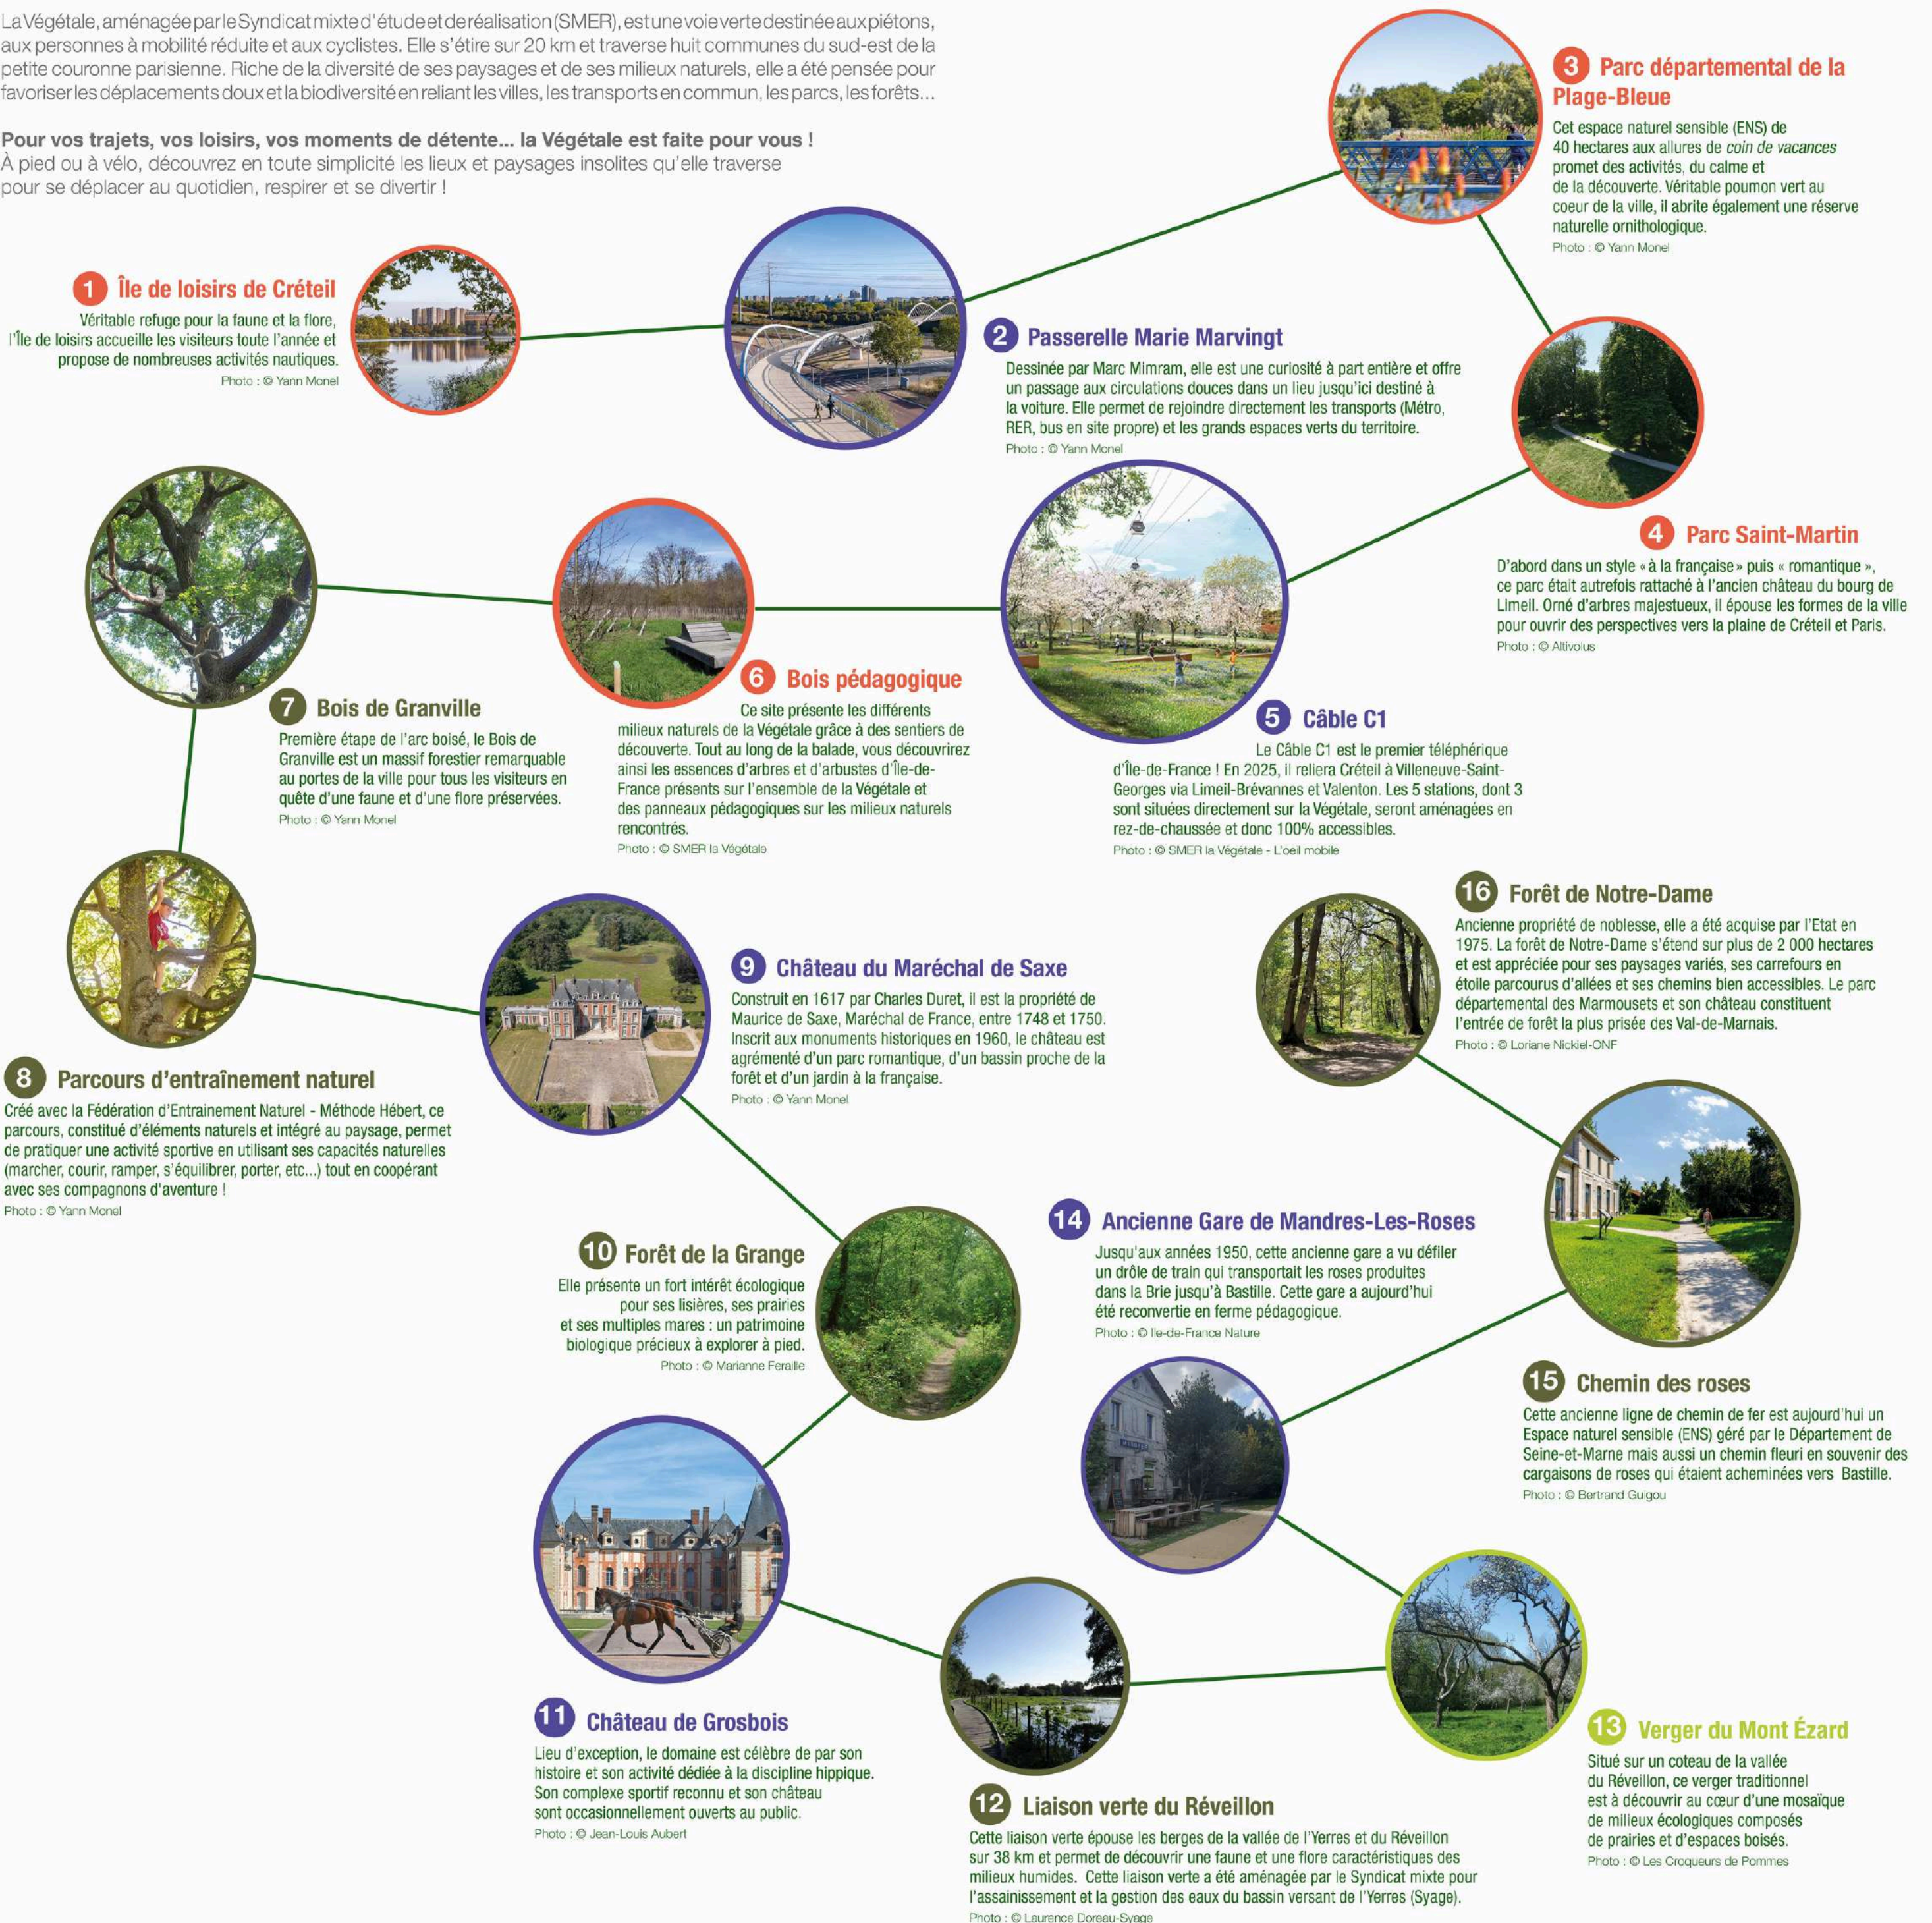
La Végétale, aménagée par le Syndicat mixte d'étude et de réalisation (SMER), est une voie verte destinée aux piétons, aux personnes à mobilité réduite et aux cyclistes. Elle s'étire sur 20 km et traverse huit communes du sud-est de la petite couronne parisienne. Riche de la diversité de ses paysages et de ses milieux naturels, elle a été pensée pour favoriser les déplacements doux et la biodiversité en reliant les villes, les transports en commun, les parcs, les forêts...

Pour vos trajets, vos loisirs, vos moments de détente... la Végétale est faite pour vous !
À pied ou à vélo, découvrez en toute simplicité les lieux et paysages insolites qu'elle traverse pour se déplacer au quotidien, respirer et se divertir !

3 Parc départemental de la Plage-Bleue
Cet espace naturel sensible (ENS) de 40 hectares aux allures de coin de vacances promet des activités, du calme et de la découverte. Véritable poumon vert au coeur de la ville, il abrite également une réserve naturelle ornithologique.
Photo : © Yann Monel

1 Île de loisirs de Créteil
Véritable refuge pour la faune et la flore, l'Île de loisirs accueille les visiteurs toute l'année et propose de nombreuses activités nautiques.
Photo : © Yann Monel

2 Passerelle Marie Marvingt
Dessinée par Marc Mimram, elle est une curiosité à part entière et offre un passage aux circulations douces dans un lieu jusqu'ici destiné à la voiture. Elle permet de rejoindre directement les transports (Métro, RER, bus en site propre) et les grands espaces verts du territoire.
Photo : © Yann Monel

4 Parc Saint-Martin
D'abord dans un style « à la française » puis « romantique », ce parc était autrefois rattaché à l'ancien château du bourg de Limeil. Orné d'arbres majestueux, il épouse les formes de la ville pour ouvrir des perspectives vers la plaine de Créteil et Paris.
Photo : © Altivolus

6 Bois pédagogique
Ce site présente les différents milieux naturels de la Végétale grâce à des sentiers de découverte. Tout au long de la balade, vous découvrirez ainsi les essences d'arbres et d'arbustes d'Île-de-France présents sur l'ensemble de la Végétale et des panneaux pédagogiques sur les milieux naturels rencontrés.
Photo : © SMER la Végétale

7 Bois de Granville
Première étape de l'arc boisé, le Bois de Granville est un massif forestier remarquable au portes de la ville pour tous les visiteurs en quête d'une faune et d'une flore préservées.
Photo : © Yann Monel

5 Câble C1
Le Câble C1 est le premier téléphérique d'Île-de-France ! En 2025, il reliera Créteil à Villeneuve-Saint-Georges via Limeil-Brévannes et Valenton. Les 5 stations, dont 3 sont situées directement sur la Végétale, seront aménagées en rez-de-chaussée et donc 100% accessibles.
Photo : © SMER la Végétale - L'oeil mobile

16 Forêt de Notre-Dame
Ancienne propriété de noblesse, elle a été acquise par l'Etat en 1975. La forêt de Notre-Dame s'étend sur plus de 2 000 hectares et est appréciée pour ses paysages variés, ses carrefours en étoile parcours d'allées et ses chemins bien accessibles. Le parc départemental des Marmousets et son château constituent l'entrée de forêt la plus prisée des Val-de-Marnais.
Photo : © Loriane Nickel-ONF

9 Château du Maréchal de Saxe
Construit en 1617 par Charles Duret, il est la propriété de Maurice de Saxe, Maréchal de France, entre 1748 et 1750. Inscrit aux monuments historiques en 1960, le château est agrémenté d'un parc romantique, d'un bassin proche de la forêt et d'un jardin à la française.
Photo : © Yann Monel

8 Parcours d'entraînement naturel
Créé avec la Fédération d'Entrainement Naturel - Méthode Hébert, ce parcours, constitué d'éléments naturels et intégré au paysage, permet de pratiquer une activité sportive en utilisant ses capacités naturelles (marcher, courir, ramper, s'équilibrer, porter, etc...) tout en coopérant avec ses compagnons d'aventure !
Photo : © Yann Monel

10 Forêt de la Grange
Elle présente un fort intérêt écologique pour ses lisières, ses prairies et ses multiples mares : un patrimoine biologique précieux à explorer à pied.
Photo : © Marianne Feraille

14 Ancienne Gare de Mandres-Les-Roses
Jusqu'aux années 1950, cette ancienne gare a vu défiler un drôle de train qui transportait les roses produites dans la Brie jusqu'à Bastille. Cette gare a aujourd'hui été reconvertie en ferme pédagogique.
Photo : © Ile-de-France Nature

15 Chemin des roses
Cette ancienne ligne de chemin de fer est aujourd'hui un Espace naturel sensible (ENS) géré par le Département de Seine-et-Marne mais aussi un chemin fleuri en souvenir des cargaisons de roses qui étaient acheminées vers Bastille.
Photo : © Bertrand Guigou

11 Château de Grosbois
Lieu d'exception, le domaine est célèbre de par son histoire et son activité dédiée à la discipline hippique. Son complexe sportif reconnu et son château sont occasionnellement ouverts au public.
Photo : © Jean-Louis Aubert

12 Liaison verte du Réveillon
Cette liaison verte épouse les berges de la vallée de l'Yerres et du Réveillon sur 38 km et permet de découvrir une faune et une flore caractéristiques des milieux humides. Cette liaison verte a été aménagée par le Syndicat mixte pour l'assainissement et la gestion des eaux du bassin versant de l'Yerres (Syage).
Photo : © Laurence Doreau-Syage

13 Verger du Mont Ézard
Situé sur un coteau de la vallée du Réveillon, ce verger traditionnel est à découvrir au cœur d'une mosaïque de milieux écologiques composés de prairies et d'espaces boisés.
Photo : © Les Croqueurs de Pommes